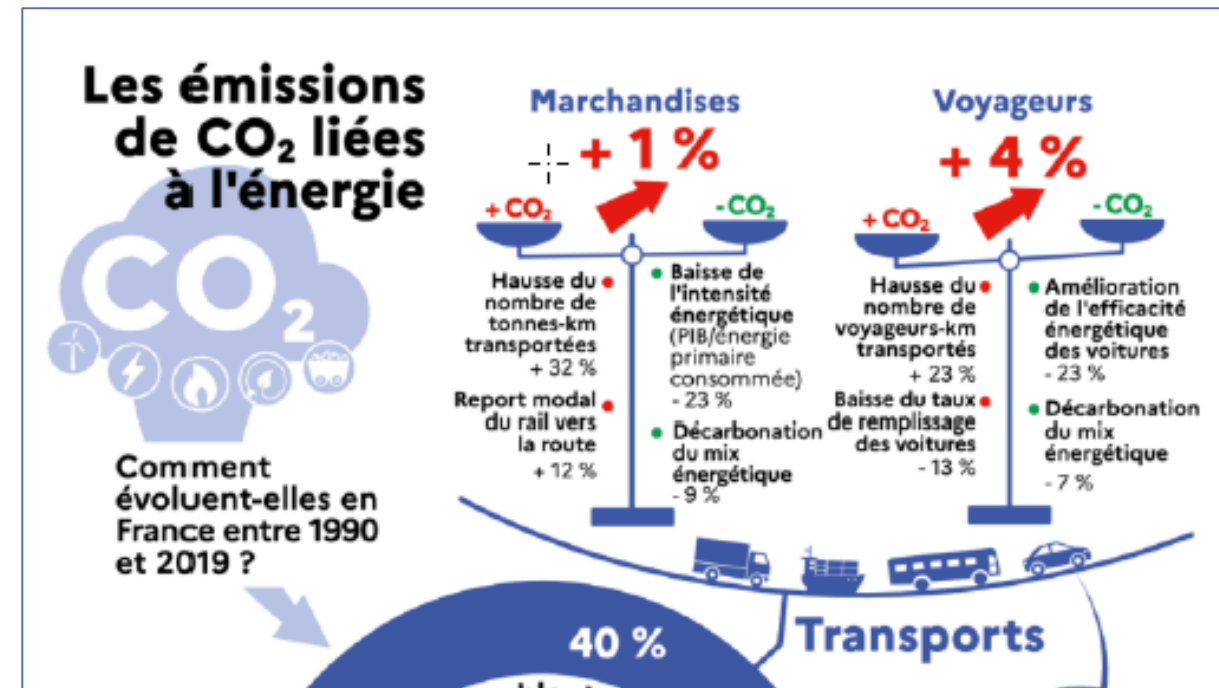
Les émissions de $CO_2$ liées à l'énergie

$CO_2$

Comment évoluent-elles en France entre 1990 et 2019 ?

Marchandises

+ 1 %

+ $CO_2$

- $CO_2$

Hausse du nombre de tonnes-km transportées + 32 %

Report modal du rail vers la route + 12 %

Baisse de l'intensité énergétique (PIB/énergie primaire consommée) - 23 %

Décarbonation du mix énergétique - 9 %

Voyageurs

+ 4 %

+ $CO_2$

- $CO_2$

Hausse du nombre de voyageurs-km transportés + 23 %

Baisse du taux de remplissage des voitures - 13 %

Amélioration de l'efficacité énergétique des voitures - 23 %

Décarbonation du mix énergétique - 7 %

Transports

40 %

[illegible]